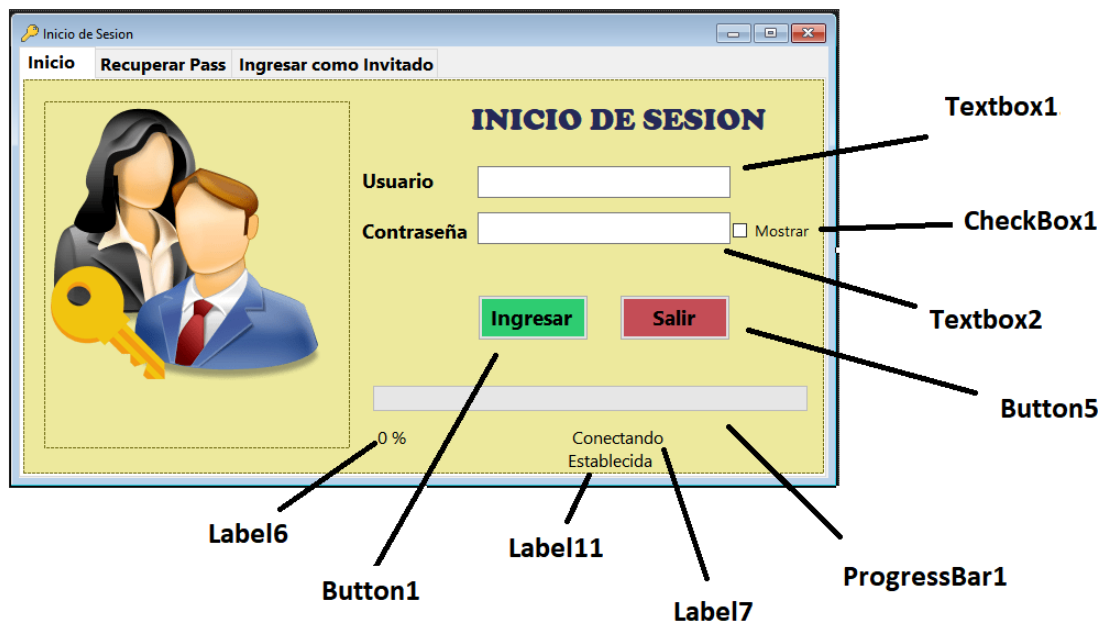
Inicio de Sesion

Inicio | Recuperar Pass | Ingresar como Invitado

INICIO DE SESION

Usuario

Contraseña

Mostrar

Ingresar

Salir

0 %

Conectando

Establecida

Textbox1

CheckBox1

Textbox2

Button5

Label6

Label11

Button1

ProgressBar1

Label7